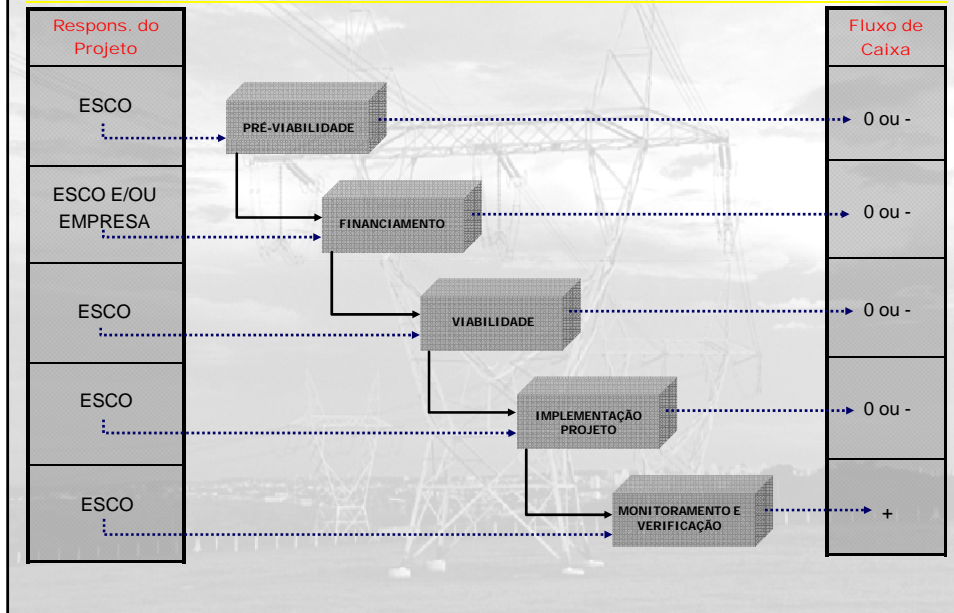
Respons. do Projeto

ESCO

ESCO E/OU EMPRESA

ESCO

ESCO

ESCO

PRÉ-VIABILIDADE

FINANCIAMENTO

VIABILIDADE

IMPLEMENTAÇÃO PROJETO

MONITORAMENTO E VERIFICAÇÃO

Fluxo de Caixa

0 ou -

0 ou -

0 ou -

0 ou -

+